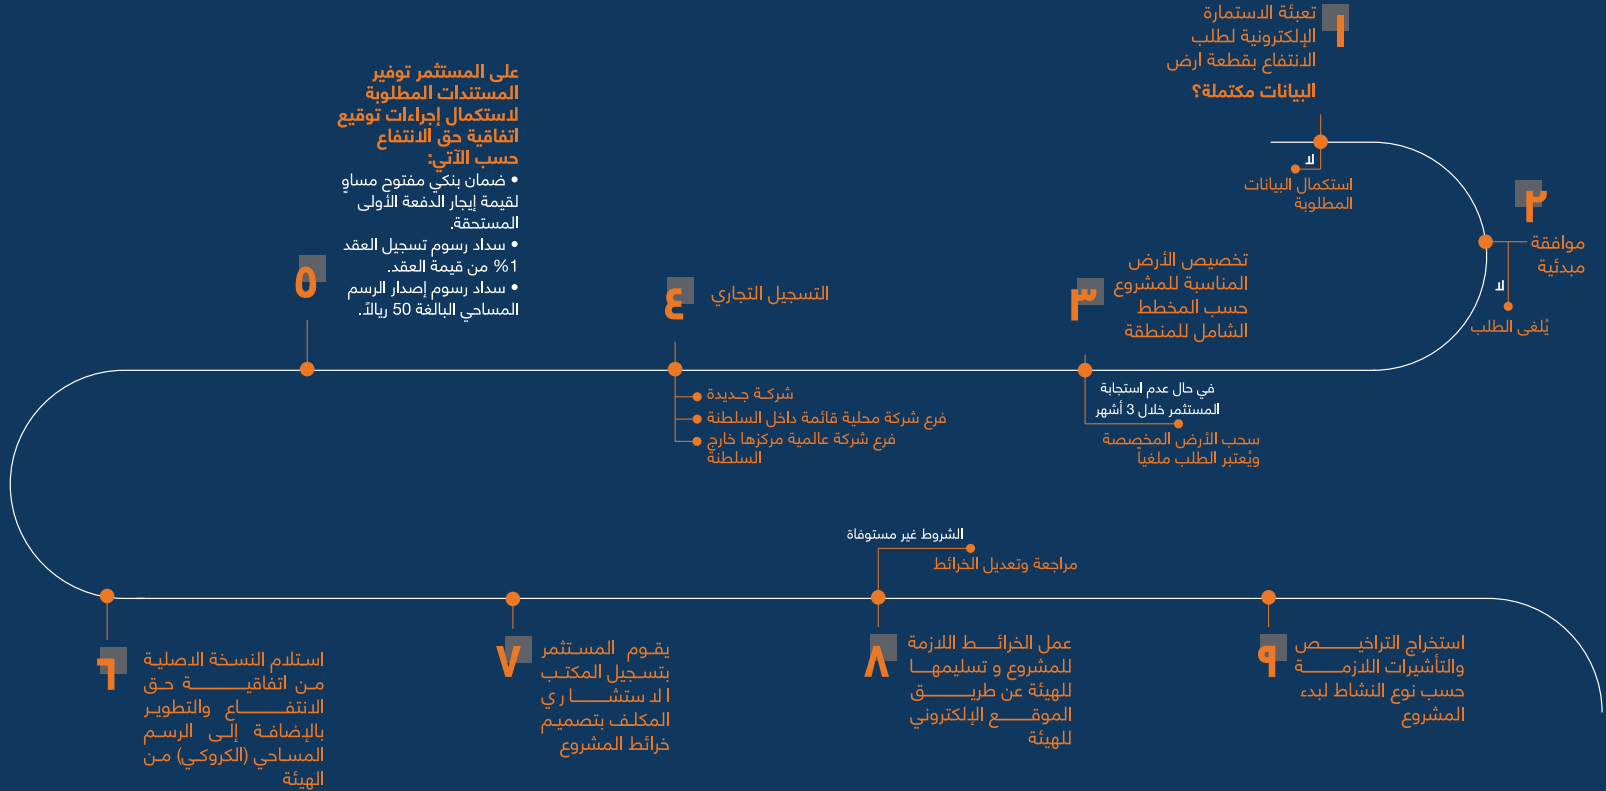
١
تعبئة الاستمارة الإلكترونية لطلب الانتفاع بقطعة ارض

البيانات مكتملة؟

لا
استكمال البيانات المطلوبة

٢
موافقة مبدئية

لا
يُلغى الطلب

٣
تخصيص الأرض المناسبة للمشروع حسب المخطط الشامل للمنطقة

في حال عدم استجابة المستثمر خلال 3 أشهر
سحب الأرض المخصصة ويُعتبر الطلب ملغياً

٤
التسجيل التجاري

شركة جديدة
فرع شركة محلية قائمة داخل السلطنة
فرع شركة عالمية مركزها خارج السلطنة

٥
على المستثمر توفير المستندات المطلوبة لاستكمال إجراءات توقيع اتفاقية حق الانتفاع حسب الآتي:

• ضمان بنكي مفتوح مساوٍ لقيمة إيجار الدفعة الأولى المستحقة.
• سداد رسوم تسجيل العقد 1% من قيمة العقد.
• سداد رسوم إصدار الرسم المساحي البالغة 50 ريالًا.

٦
استلام النسخة الاصلية من اتفاقية حق الانتفاع والتطوير بالإضافة إلى الرسم المساحي (الكروكي) من الهيئة

٧
يقوم المستثمر بتسجيل المكتب الا ستشاري المكلف بتصميم خرائط المشروع

الشروط غير مستوفاة
مراجعة وتعديل الخرائط

٨
عمل الخرائط اللازمة للمشروع و تسليمها للهيئة عن طريق الموقع الإلكتروني للهيئة

٩
استخراج التراخيص والتأشيرات اللازمة حسب نوع النشاط لبدء المشروع